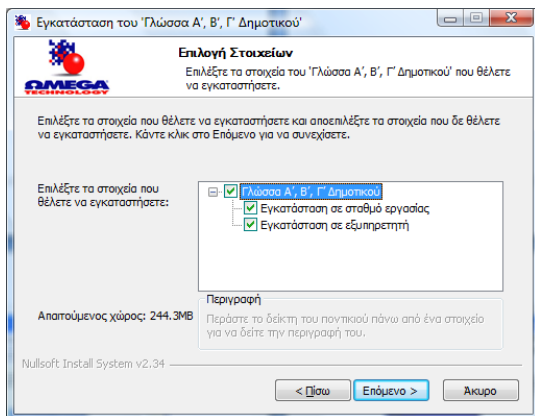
Εγκατάσταση του 'Γλώσσα Α', Β', Γ' Δημοτικού'

OMEGA TECHNOLOGY

Επιλογή Στοιχείων

Επιλέξτε τα στοιχεία του 'Γλώσσα Α', Β', Γ' Δημοτικού' που θέλετε να εγκαταστήσετε.

Επιλέξτε τα στοιχεία που θέλετε να εγκαταστήσετε και αποεπιλέξτε τα στοιχεία που δε θέλετε να εγκαταστήσετε. Κάντε κλικ στο Επόμενο για να συνεχίσετε.

Επιλέξτε τα στοιχεία που θέλετε να εγκαταστήσετε:

Γλώσσα Α', Β', Γ' Δημοτικού

Εγκατάσταση σε σταθμό εργασίας

Εγκατάσταση σε εξυπηρετητή

Απαιτούμενος χώρος: 244.3MB

Περιγραφή

Περάστε το δείκτη του ποντικιού πάνω από ένα στοιχείο για να δείτε την περιγραφή του.

Nullsoft Install System v2.34

< Πίσω

Επόμενο >

Άκυρο